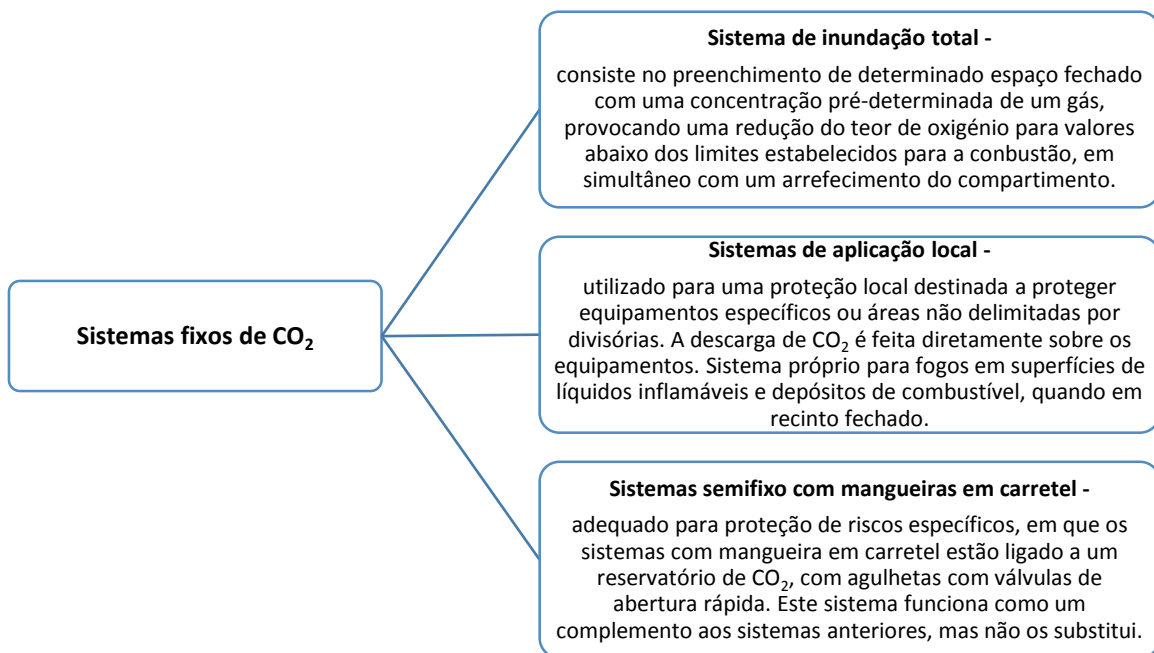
Sistemas fixos de $CO_2$

Sistema de inundação total -

consiste no preenchimento de determinado espaço fechado com uma concentração pré-determinada de um gás, provocando uma redução do teor de oxigénio para valores abaixo dos limites estabelecidos para a conbustão, em simultâneo com um arrefecimento do compartimento.

Sistemas de aplicação local -

utilizado para uma proteção local destinada a proteger equipamentos específicos ou áreas não delimitadas por divisórias. A descarga de $CO_2$ é feita diretamente sobre os equipamentos. Sistema próprio para fogos em superfícies de líquidos inflamáveis e depósitos de combustível, quando em recinto fechado.

Sistemas semifixo com mangueiras em carretel -

adequado para proteção de riscos específicos, em que os sistemas com mangueira em carretel estão ligado a um reservatório de $CO_2$, com agulhetas com válvulas de abertura rápida. Este sistema funciona como um complemento aos sistemas anteriores, mas não os substitui.